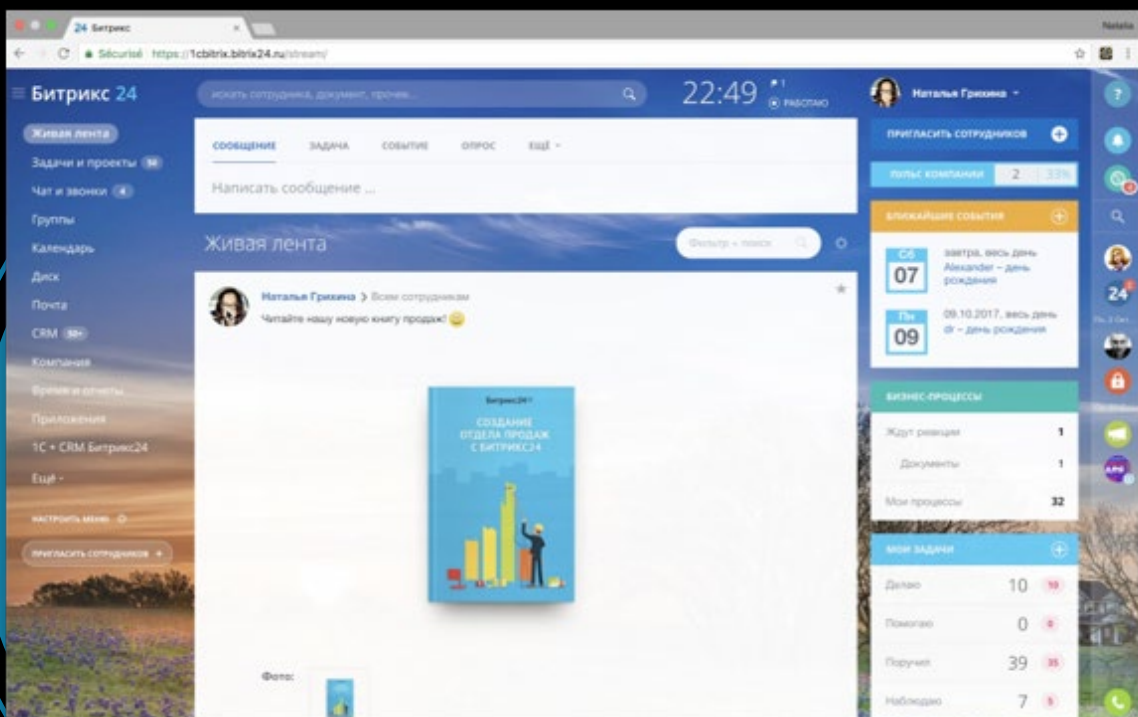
24 Битрикс

Natalia

Sécurisé https://1cbitrix.bitrix24.ru/stream/

Битрикс 24

искать сотрудника, документ, прочее...

22:49

РАБОТАЮ

Наталья Грихина

Живая лента
Задачи и проекты 50
Чат и звонки 4
Группы
Календарь
Диск
Почта
CRM 50+
Компания
Время и отчеты
Приложения
1С + CRM Битрикс24
Ещё

НАСТРОИТЬ МЕНЮ

ПРИГЛАСИТЬ СОТРУДНИКОВ +

СООБЩЕНИЕ ЗАДАЧА СОБЫТИЕ ОПРОС ЕЩЁ

Написать сообщение ...

Живая лента

Фильтр + поиск

Наталья Грихина > Всем сотрудникам

Читайте нашу новую книгу продаж!

Битрикс24

СОЗДАНИЕ ОТДЕЛА ПРОДАЖ С БИТРИКС24

Фото:

ПРИГЛАСИТЬ СОТРУДНИКОВ

ПУЛЬС КОМПАНИИ 2 33%

БЛИЖАЙШИЕ СОБЫТИЯ

Сб 07 завтра, весь день Alexander – день рождения

Пн 09 09.10.2017, весь день dr – день рождения

БИЗНЕС-ПРОЦЕССЫ

| Ждут реакции | 1 |
|---|---|
| Документы | 1 |
| Мои процессы | 32 |

МОИ ЗАДАЧИ

| Делаю | 10 | 10 |
|---|---|---|
| Помогаю | 0 | 0 |
| Поручил | 39 | 35 |
| Наблюдаю | 7 | 5 |

24